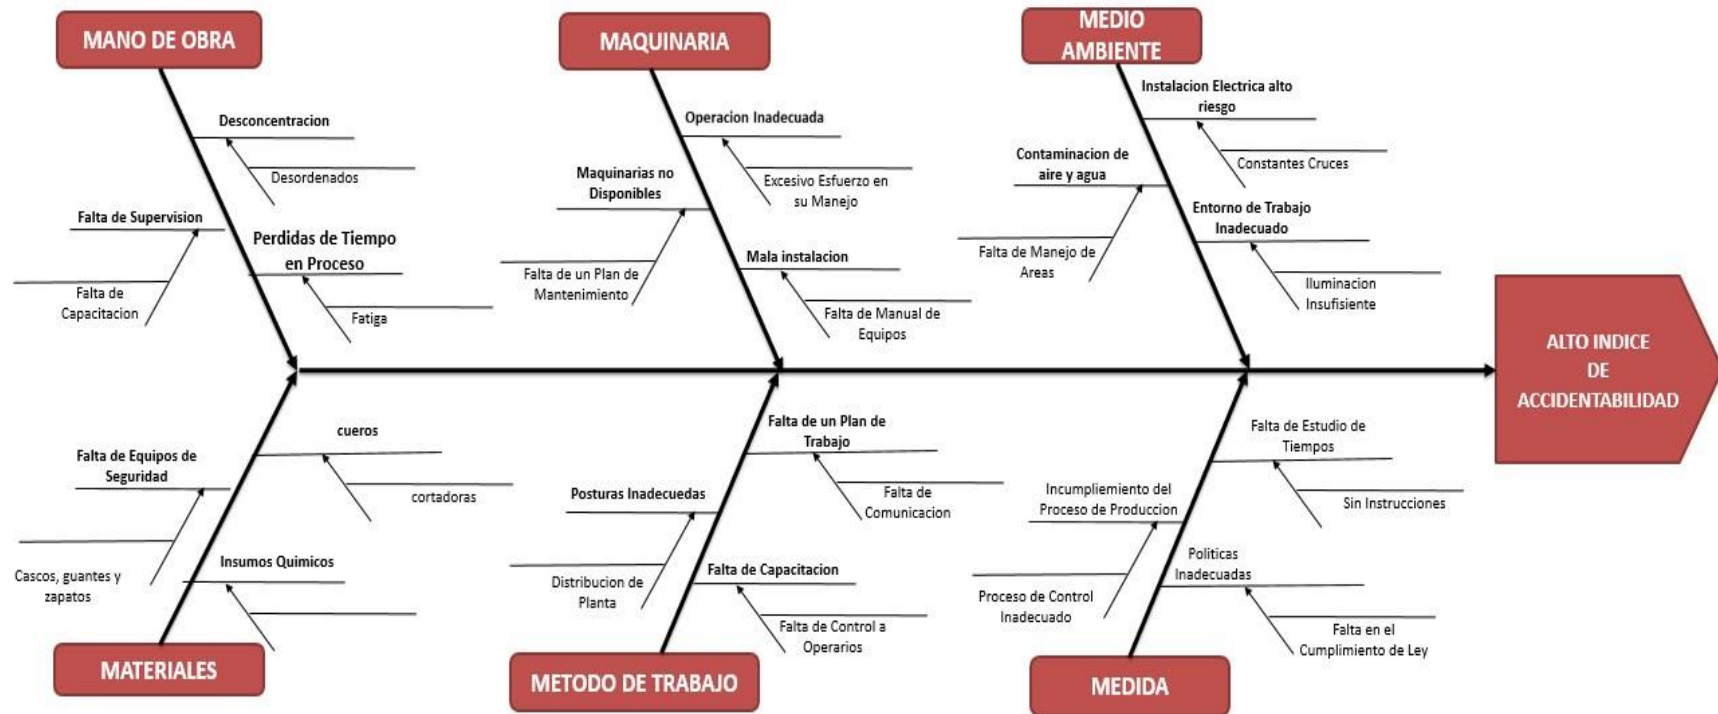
MANO DE OBRA

Desconcentracion

Desordenados

Falta de Supervision

Perdidas de Tiempo en Proceso

Falta de Capacitacion

Fatiga

MAQUINARIA

Operacion Inadecuada

Maquinarias no Disponibles

Excesivo Esfuerzo en su Manejo

Mala instalacion

Falta de un Plan de Mantenimiento

Falta de Manual de Equipos

MEDIO AMBIENTE

Instalacion Electrica alto riesgo

Contaminacion de aire y agua

Constantes Cruces

Entorno de Trabajo Inadecuado

Falta de Manejo de Areas

Iluminacion Insufisiente

ALTO INDICE DE ACCIDENTABILIDAD

cueros

Falta de Equipos de Seguridad

cortadoras

Insumos Quimicos

Cascos, guantes y zapatos

MATERIALES

Falta de un Plan de Trabajo

Posturas Inadecuedas

Falta de Comunicacion

Falta de Capacitacion

Distribucion de Planta

Falta de Control a Operarios

METODO DE TRABAJO

Falta de Estudio de Tiempos

Incumpliemiento del Proceso de Produccion

Sin Instrucciones

Politicas Inadecuadas

Proceso de Control Inadecuado

Falta en el Cumplimiento de Ley

MEDIDA